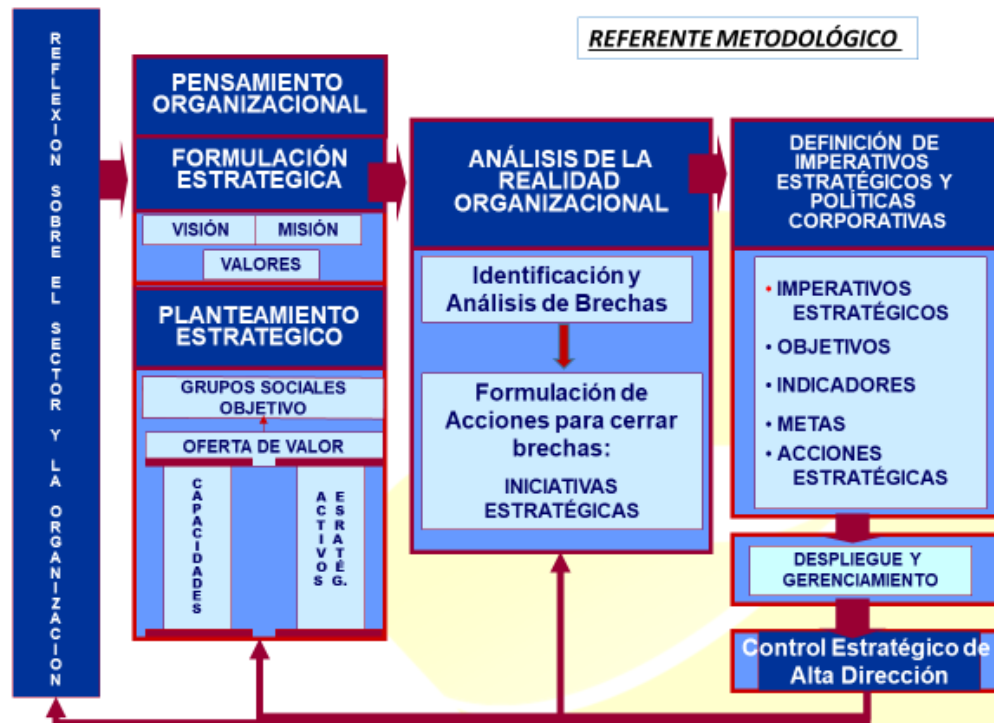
REFERENTE METODOLÓGICO

REFLEXION SOBRE EL SECTOR Y LA ORGANIZACION

PENSAMIENTO ORGANIZACIONAL

FORMULACIÓN ESTRATEGICA

VISIÓN

MISIÓN

VALORES

PLANTEAMIENTO ESTRATEGICO

GRUPOS SOCIALES OBJETIVO

OFERTA DE VALOR

CAPACIDADES

ACTIVOS ESTRATÉG.

ANÁLISIS DE LA REALIDAD ORGANIZACIONAL

Identificación y Análisis de Brechas

Formulación de Acciones para cerrar brechas:

INICIATIVAS ESTRATÉGICAS

DEFINICIÓN DE IMPERATIVOS ESTRATÉGICOS Y POLÍTICAS CORPORATIVAS

• IMPERATIVOS ESTRATÉGICOS
• OBJETIVOS
• INDICADORES
• METAS
• ACCIONES ESTRATÉGICAS

DESPLIEGUE Y GERENCIAMIENTO

Control Estratégico de Alta Dirección